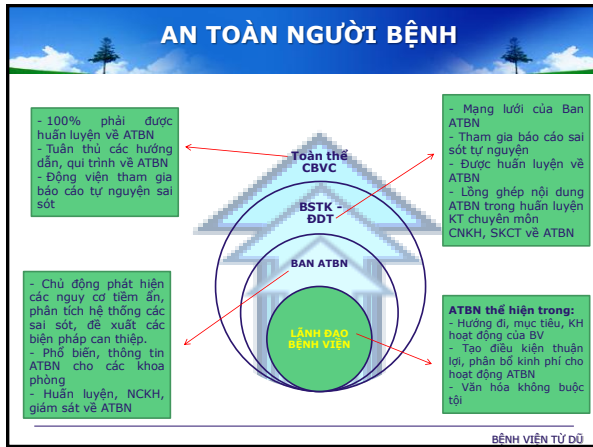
AN TOÀN NGƯỜI BỆNH

- 100% phải được huấn luyện về ATBN
- Tuân thủ các hướng dẫn, qui trình về ATBN
- Động viên tham gia báo cáo tự nguyện sai sót

- Mạng lưới của Ban ATBN
- Tham gia báo cáo sai sót tự nguyện
- Được huấn luyện về ATBN
- Lồng ghép nội dung ATBN trong huấn luyện KT chuyên môn CNKH, SKCT về ATBN

Toàn thể CBVC

BSTK - ĐDT

BAN ATBN

LÃNH ĐẠO BỆNH VIỆN

- Chủ động phát hiện các nguy cơ tiềm ẩn, phân tích hệ thống các sai sót, đề xuất các biện pháp can thiệp.
- Phổ biến, thông tin ATBN cho các khoa phòng
- Huấn luyện, NCKH, giám sát về ATBN

ATBN thể hiện trong:
- Hướng đi, mục tiêu, KH hoạt động của BV
- Tạo điều kiện thuận lợi, phân bố kinh phí cho hoạt động ATBN
- Văn hóa không buộc tội

BỆNH VIỆN TỪ DŨ